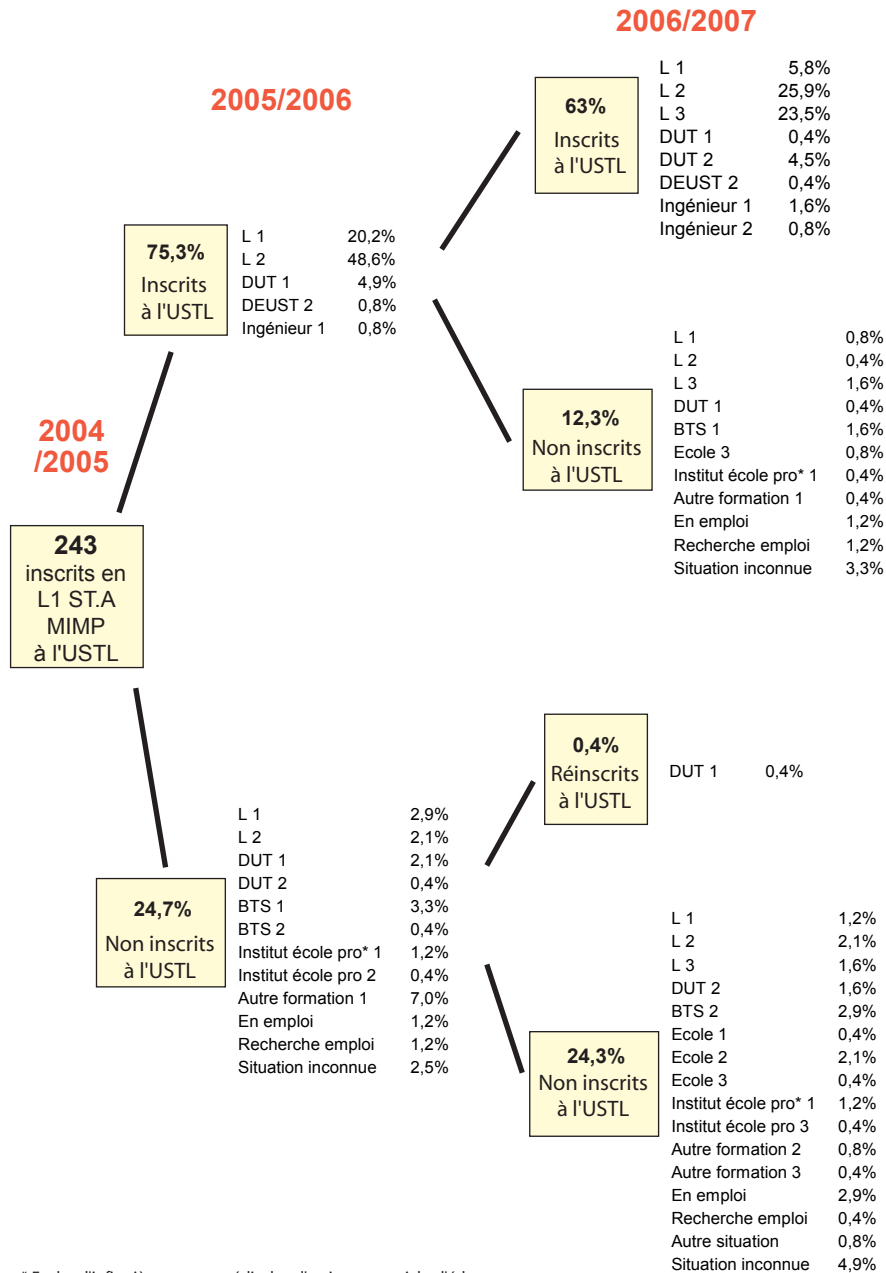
2006/2007

2005/2006

63%
Inscrits à l'USTL

| | |
|---|---|
| L 1 | 5,8% |
| L 2 | 25,9% |
| L 3 | 23,5% |
| DUT 1 | 0,4% |
| DUT 2 | 4,5% |
| DEUST 2 | 0,4% |
| Ingénieur 1 | 1,6% |
| Ingénieur 2 | 0,8% |

75,3%
Inscrits à l'USTL

| | |
|---|---|
| L 1 | 20,2% |
| L 2 | 48,6% |
| DUT 1 | 4,9% |
| DEUST 2 | 0,8% |
| Ingénieur 1 | 0,8% |

12,3%
Non inscrits à l'USTL

| | |
|---|---|
| L 1 | 0,8% |
| L 2 | 0,4% |
| L 3 | 1,6% |
| DUT 1 | 0,4% |
| BTS 1 | 1,6% |
| Ecole 3 | 0,8% |
| Institut école pro* 1 | 0,4% |
| Autre formation 1 | 0,4% |
| En emploi | 1,2% |
| Recherche emploi | 1,2% |
| Situation inconnue | 3,3% |

2004 /2005

243
inscrits en L1 ST.A MIMP à l'USTL

0,4%
Réinscrits à l'USTL

DUT 1 0,4%

24,7%
Non inscrits à l'USTL

| | |
|---|---|
| L 1 | 2,9% |
| L 2 | 2,1% |
| DUT 1 | 2,1% |
| DUT 2 | 0,4% |
| BTS 1 | 3,3% |
| BTS 2 | 0,4% |
| Institut école pro* 1 | 1,2% |
| Institut école pro 2 | 0,4% |
| Autre formation 1 | 7,0% |
| En emploi | 1,2% |
| Recherche emploi | 1,2% |
| Situation inconnue | 2,5% |

24,3%
Non inscrits à l'USTL

| | |
|---|---|
| L 1 | 1,2% |
| L 2 | 2,1% |
| L 3 | 1,6% |
| DUT 2 | 1,6% |
| BTS 2 | 2,9% |
| Ecole 1 | 0,4% |
| Ecole 2 | 2,1% |
| Ecole 3 | 0,4% |
| Institut école pro* 1 | 1,2% |
| Institut école pro 3 | 0,4% |
| Autre formation 2 | 0,8% |
| Autre formation 3 | 0,4% |
| En emploi | 2,9% |
| Recherche emploi | 0,4% |
| Autre situation | 0,8% |
| Situation inconnue | 4,9% |

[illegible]